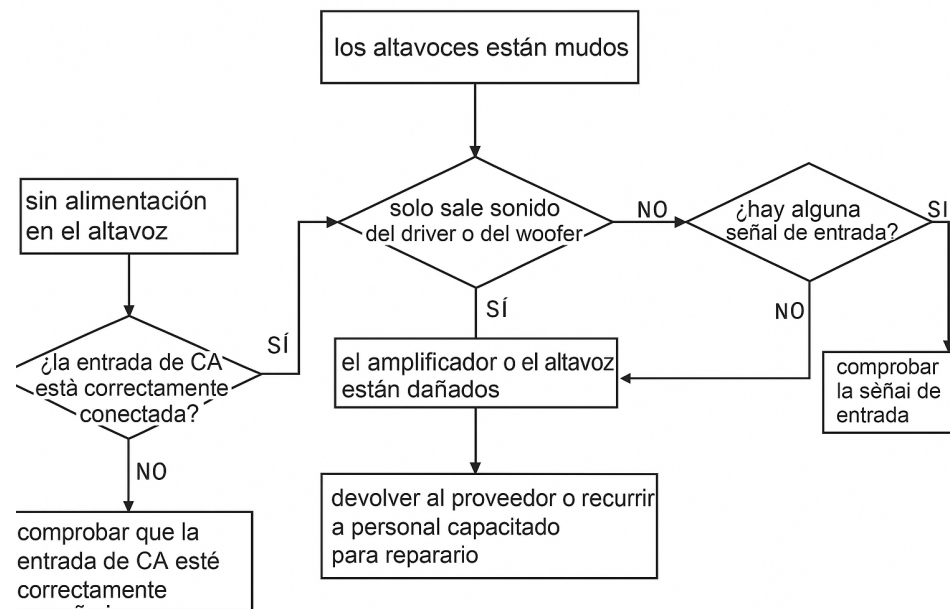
los altavoces están mudos

sin alimentación en el altavoz

solo sale sonido del driver o del woofer

NO

¿hay alguna señal de entrada?

SI

SÍ

NO

SÍ

¿la entrada de CA està correctamente conectada?

el amplificador o el altavoz están dañados

comprobar la sèñai de entrada

NO

devolver al proveedor o recurrir a personal capacitado para reparario

comprobar que la entrada de CA esté correctamente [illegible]